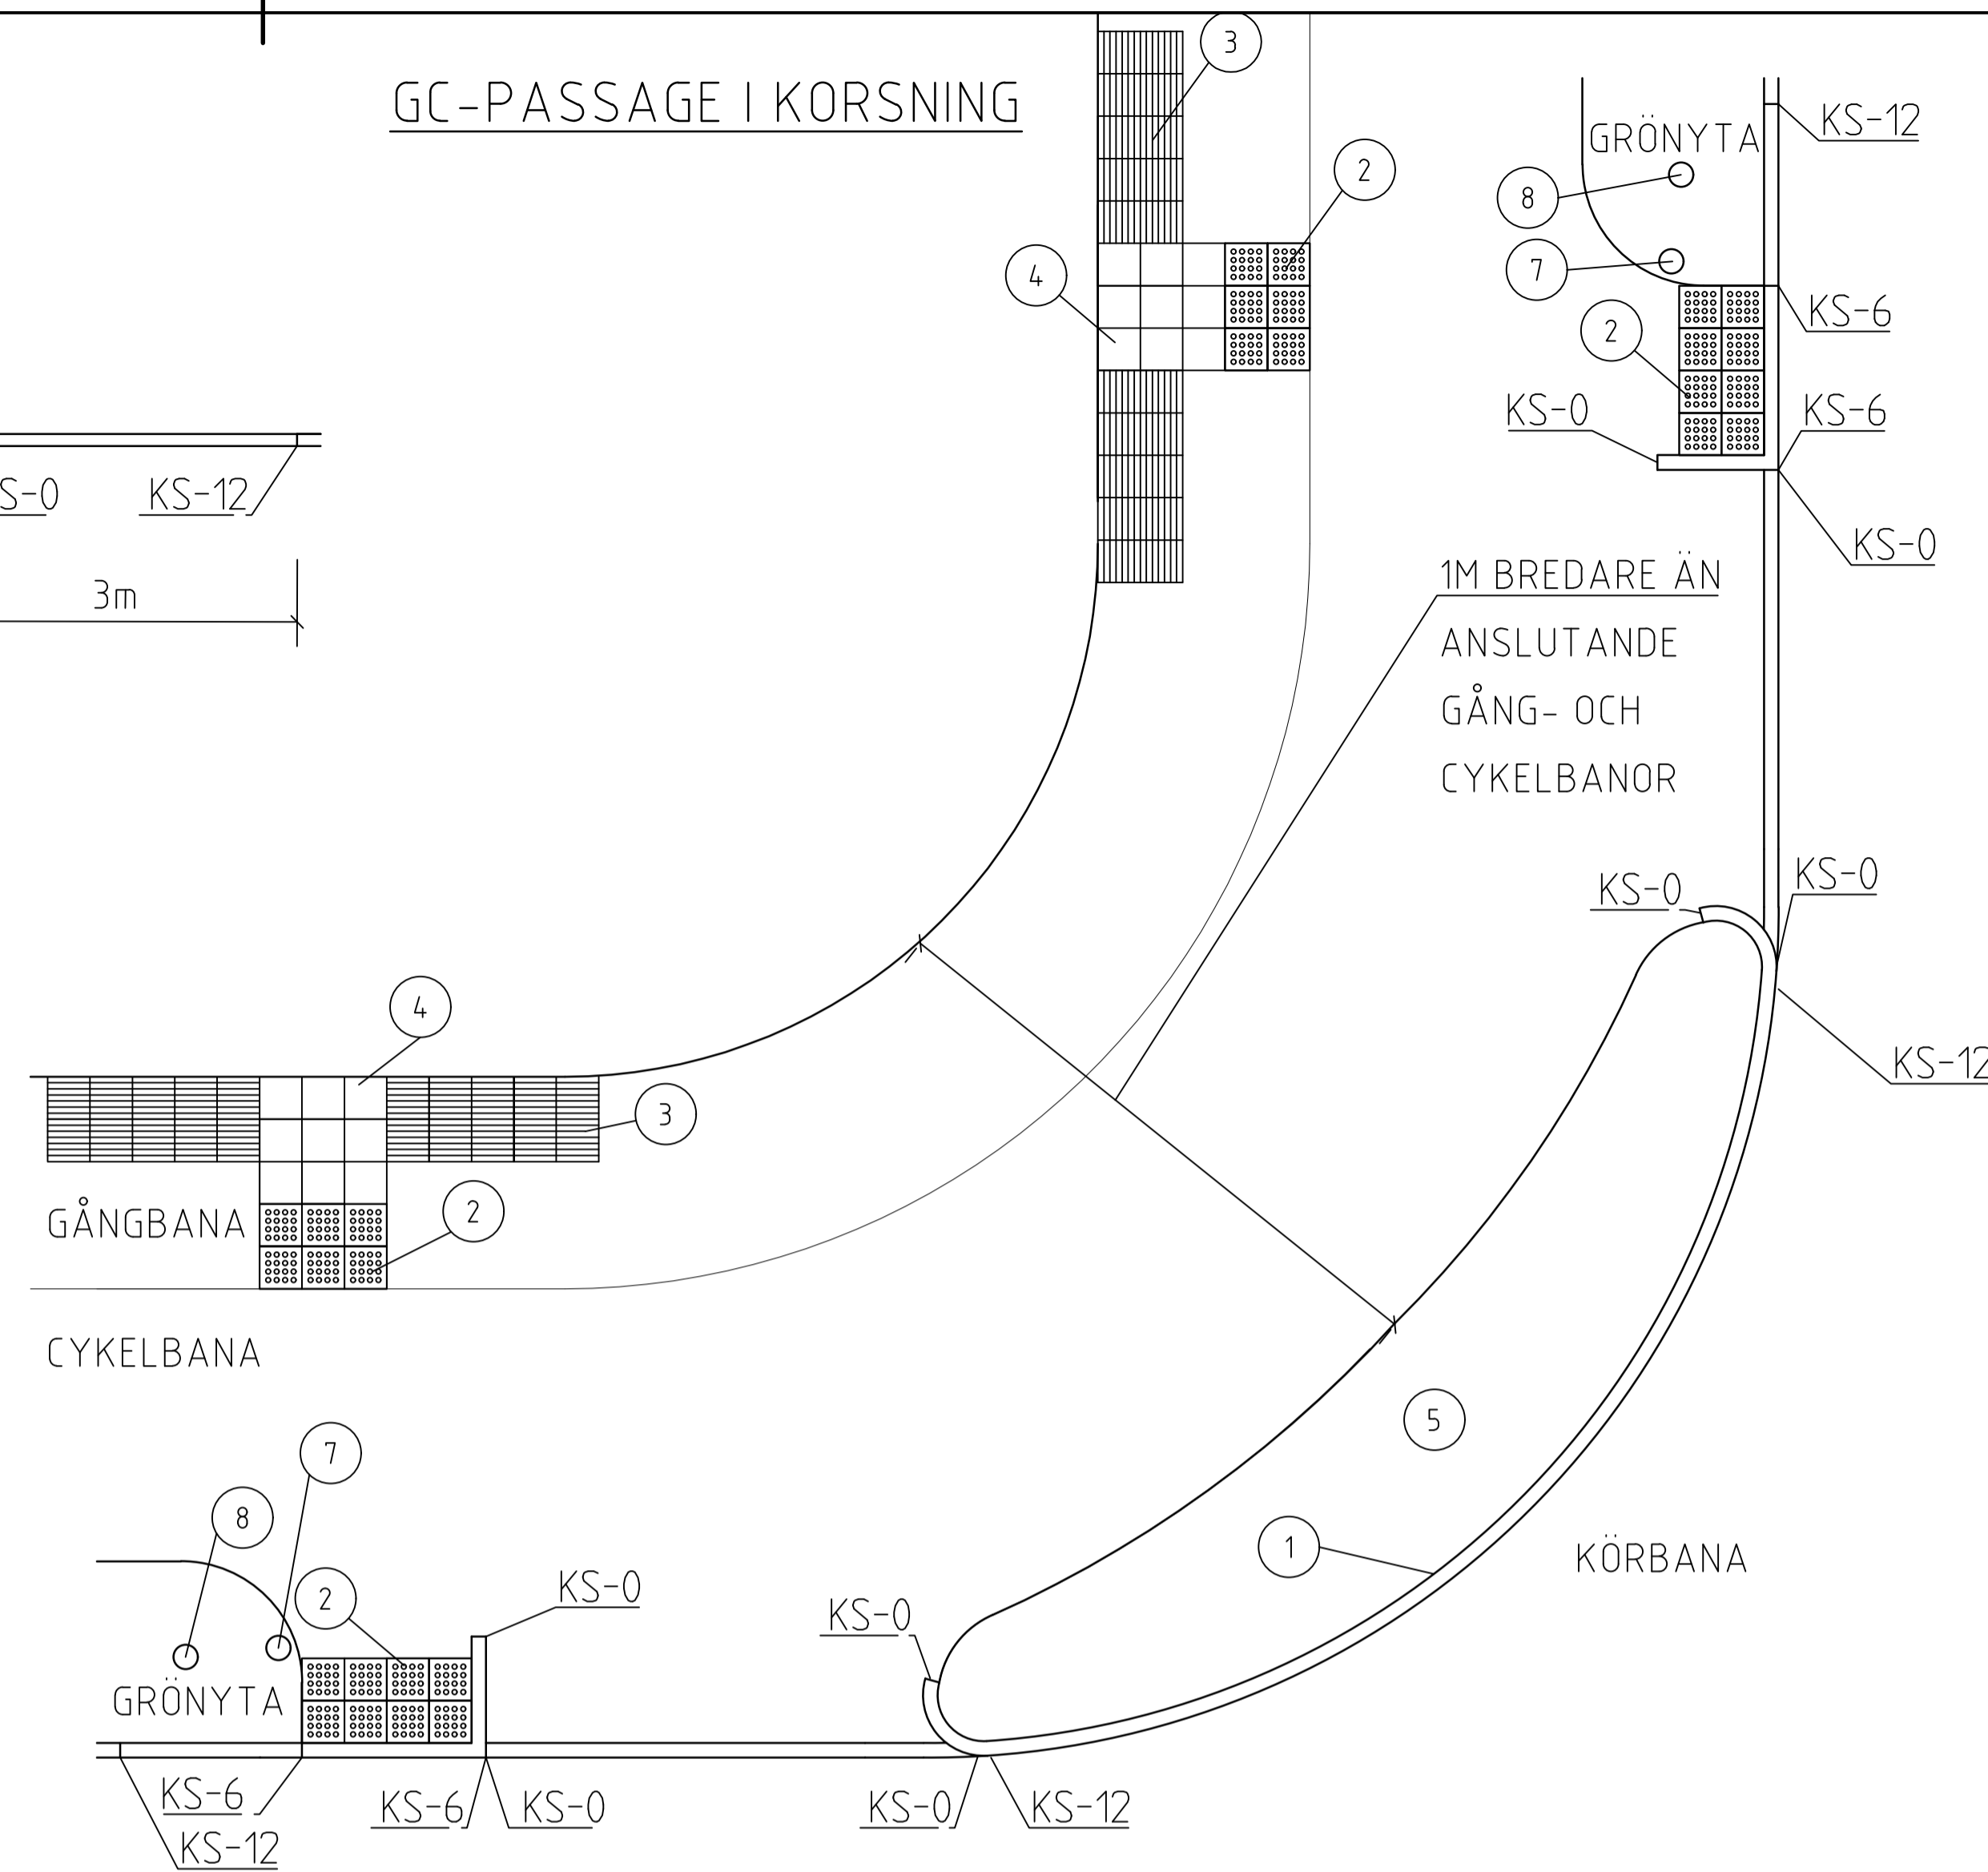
GC-PASSAGE I KORSNING

3

2

4

GRÖNYTA

KS-12

8

7

KS-6

2

KS-0

KS-6

KS-0

S-0

KS-12

3m

1M BREDARE ÄN ANSLUTANDE GÅNG- OCH CYKELBANOR

KS-0

KS-0

KS-12

4

3

GÅNGBANA

2

CYKELBANA

5

7

8

1

KÖRBANA

2

KS-0

KS-0

GRÖNYTA

KS-6

KS-12

KS-6

KS-0

KS-0

KS-12